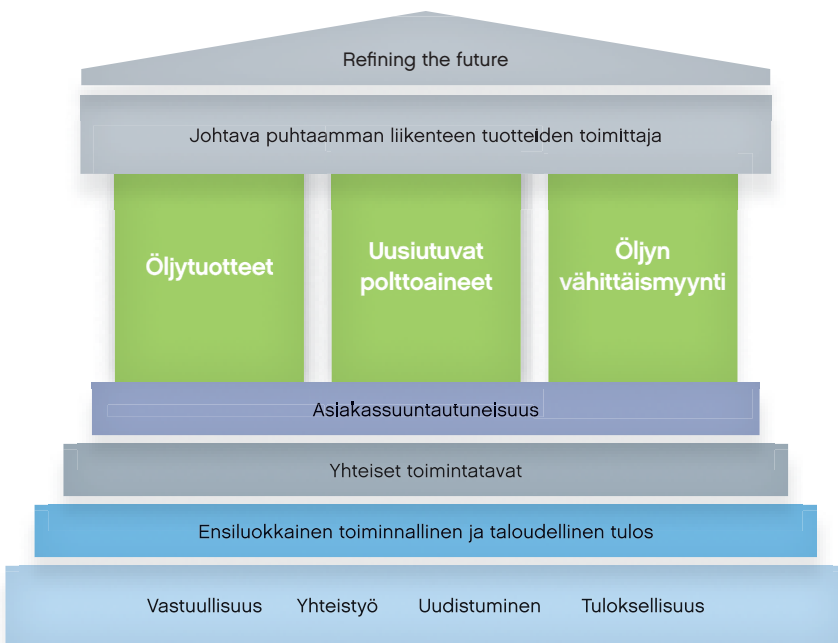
Refining the future

Johtava puhtaamman liikenteen tuotteiden toimittaja

Öljytuotteet

Uusiutuvat polttoaineet

Öljyn vähittäismyynti

Asiakassuuntautuneisuus

Yhteiset toimintatavat

Ensiluokkainen toiminnallinen ja taloudellinen tulos

Vastuullisuus Yhteistyö Uudistuminen Tuloksellisuus